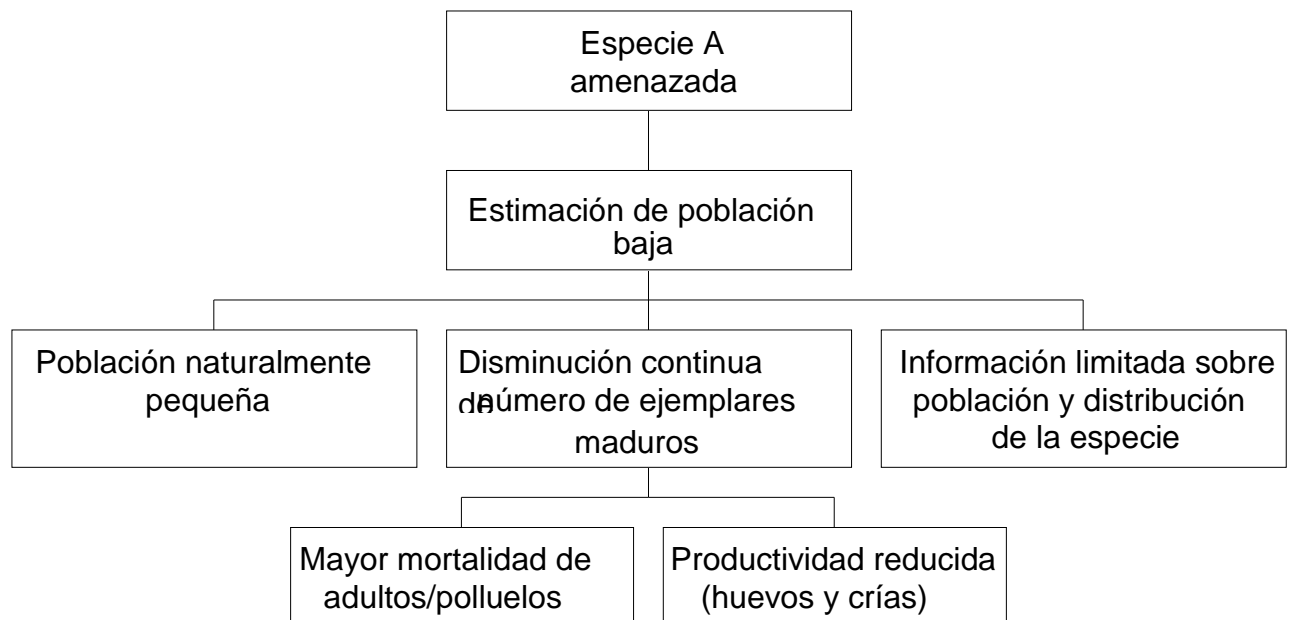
Especie A amenazada

Estimación de población baja

Población naturalmente pequeña

Disminución continua de número de ejemplares maduros

Información limitada sobre población y distribución de la especie

Mayor mortalidad de adultos/polluelos

Productividad reducida (huevos y crías)